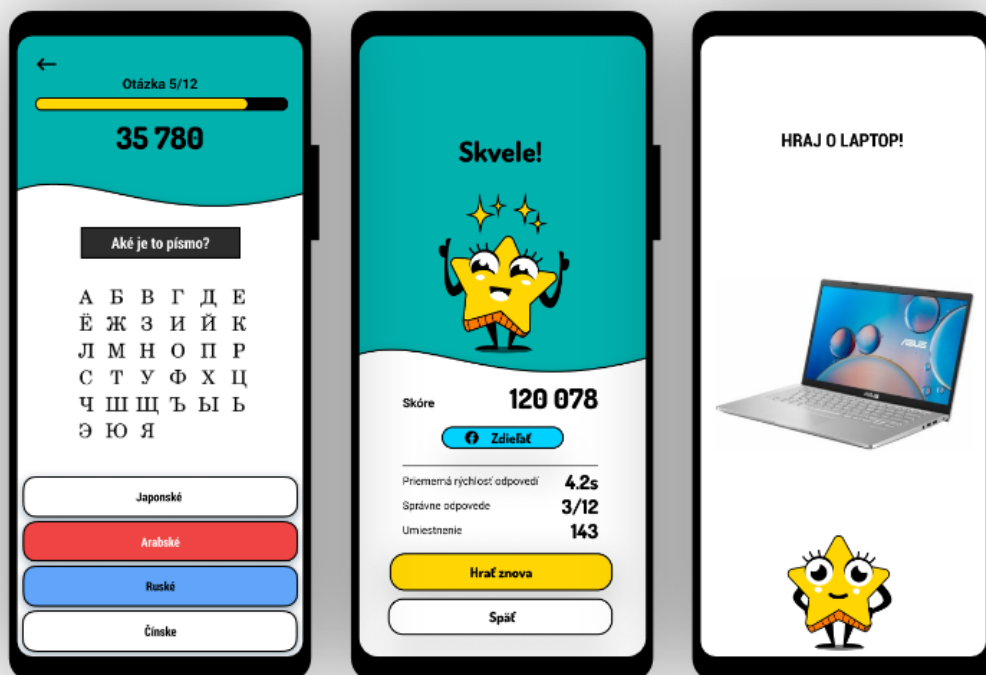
←
Otázka 5/12

35 780

Aké je to písmo?

А Б В Г Д Е
Ё Ж З И Й К
Л М Н О П Р
С Т У Ф Х Ц
Ч Ш Щ Ъ Ы Ь
Э Ю Я

Japonské

Arabské

Ruské

Čínske

Skvele!

Skóre 120 078

Zdieľať

Priemerná rýchlosť odpovedí 4.2s
Správne odpovede 3/12
Umiestnenie 143

Hrať znova

Späť

HRAJ O LAPTOP!

ASUS